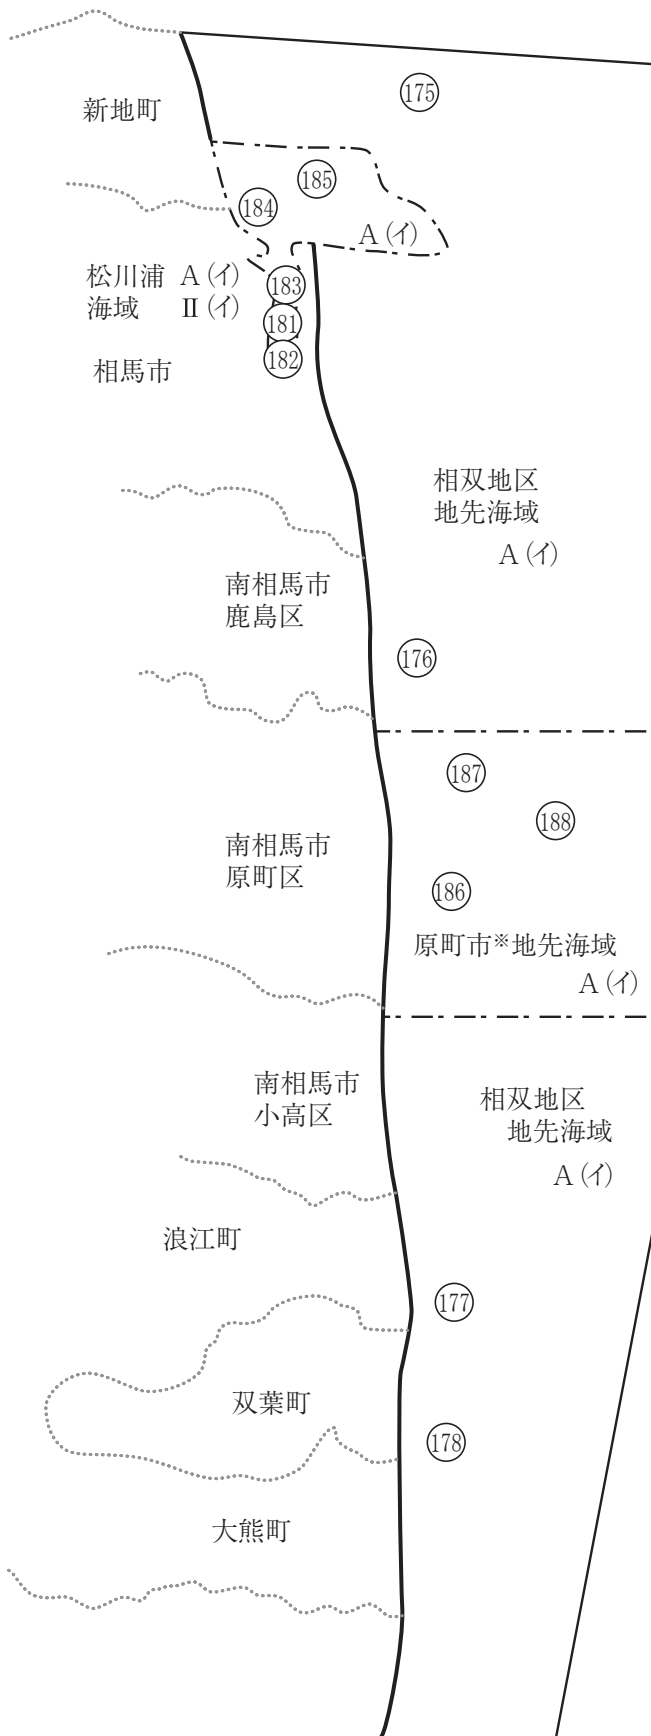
新地町

175

185

184

A (イ)

松川浦 A (イ)
海域 II (イ)

183

181

182

相馬市

相双地区
地先海域

A (イ)

南相馬市
鹿島区

176

187

188

南相馬市
原町区

186

原町市※地先海域

A (イ)

南相馬市
小高区

相双地区
地先海域

A (イ)

浪江町

177

双葉町

178

大熊町